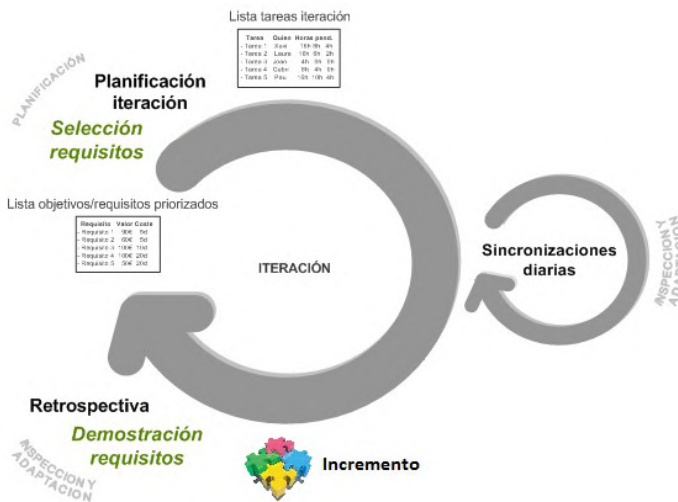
Lista tareas iteración

| Tarea | Quien | Horas pend. |
|---|---|---|
| - Tarea 1 | Xavi | 16h 8h 4h |
| - Tarea 2 | Laura | 16h 8h 2h |
| - Tarea 3 | Joan | 4h 5h 5h |
| - Tarea 4 | Cobi | 8h 4h 5h |
| - Tarea 5 | Pau | 10h 10h 4h |

PLANIFICACIÓN

Planificación iteración

Selección requisitos

Lista objetivos/requisitos priorizados

| Requisito | Valor | Coste |
|---|---|---|
| - Requisito 1 | 90€ | 5d |
| - Requisito 2 | 60€ | 5d |
| - Requisito 3 | 100€ | 15d |
| - Requisito 4 | 100€ | 20d |
| - Requisito 5 | 50€ | 20d |

ITERACIÓN

Sincronizaciones diarias

INSPECCIÓN Y ADAPTACIÓN

Retrospectiva

Demostración requisitos

INSPECCIÓN Y ADAPTACIÓN

Incremento